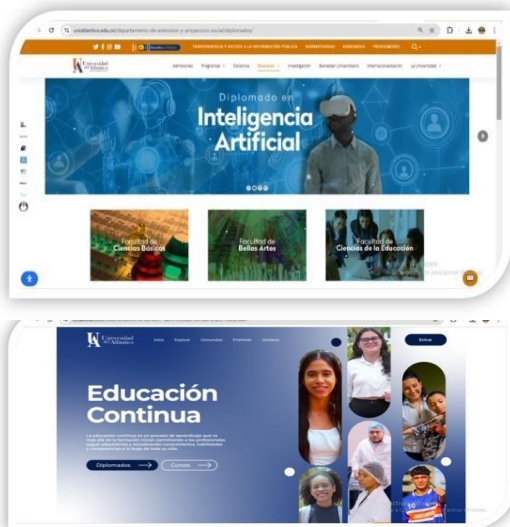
uniatlantico.edu.co/departamento-de-extension-y-proyeccion-social/diplomados/

TRANSPARENCIA Y ACCESO A LA INFORMACIÓN PÚBLICA NORMATIVIDAD EGRESADOS PROGRAMAS

Universidad del Atlántico

Admisiones Programas Docencia Extensión Investigación Bienestar Universitario Internacionalización La Universidad

Diplomado en
Inteligencia Artificial

Facultad de Ciencias Básicas

Facultad de Bellas Artes

Facultad de Ciencias de la Educación

Universidad del Atlántico

Inicio Explorar Comunidad Prácticas Contacto

Entrar

Educación Continua

La educación continua es un proceso de aprendizaje que va más allá de la formación inicial, permitiendo a los profesionales seguir educándose y actualizando conocimientos, habilidades y competencias a lo largo de toda su vida.

Diplomados

Cursos